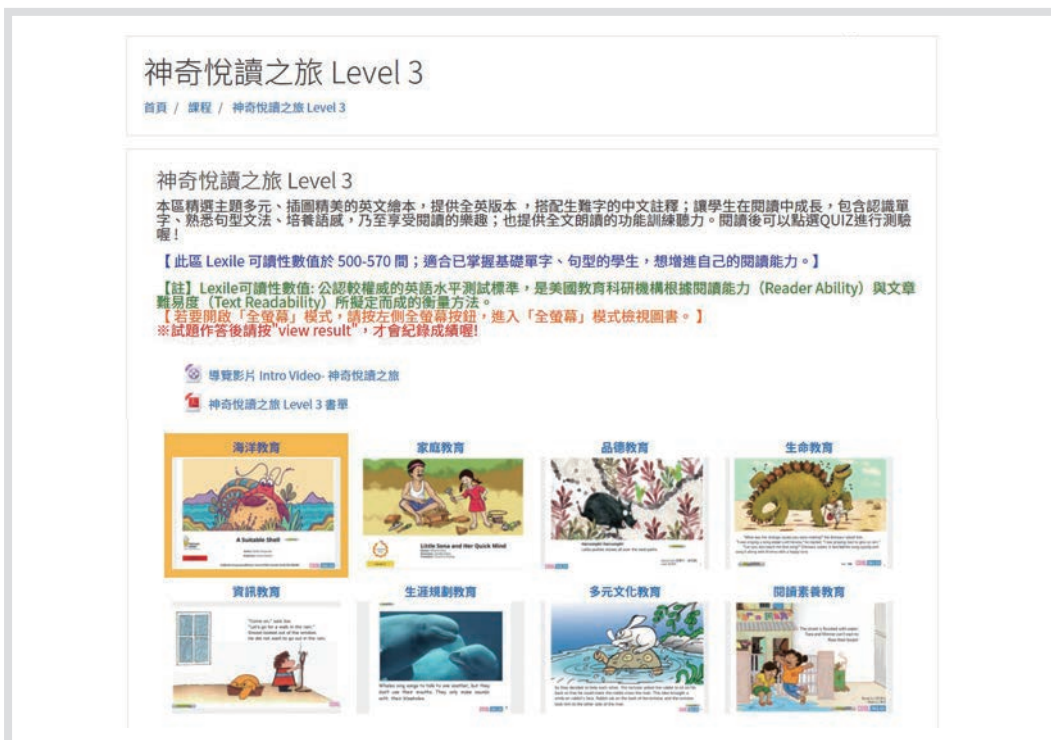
神奇悅讀之旅 Level 3

首頁 / 課程 / 神奇悅讀之旅 Level 3

神奇悅讀之旅 Level 3

本區精選主題多元、插圖精美的英文繪本，提供全英版本，搭配生難字的中文註釋；讀學生在閱讀中成長，包含認識單字、熟悉句型文法、培養語感，乃至享受閱讀的樂趣；也提供全文朗讀的功能訓練聽力。閱讀後可以點選QUIZ進行測驗喔！

【此區 Lexile 可讀性數值於 500-570 間；適合已掌握基礎單字、句型的學生，想增進自己的閱讀能力。】

【註】Lexile可讀性數值: 公認較權威的英語水平測試標準，是美國教育科研機構根據閱讀能力（Reader Ability）與文章難易度（Text Readability）所擬定而成的衡量方法。
【若要開啟「全螢幕」模式，請按左側全螢幕按鈕，進入「全螢幕」模式檢視圖書。】
※試題作答後請按"view result"，才會紀錄成績喔!

導覽影片 Intro Video- 神奇悅讀之旅

神奇悅讀之旅 Level 3 書單

海洋教育

A Suitable Shell

家庭教育

Little Sana and Her Quick Mind

品德教育

Harumph Harumph!

生命教育

資訊教育

"Come on," said Sus. "Let's go for a walk in the rain." Snoopi looked out of the window. He did not want to go out in the rain.

生涯規劃教育

Whales sing songs to talk to one another, but they don't use their mouths. They only make sounds with their blowholes.

多元文化教育

閱讀素養教育